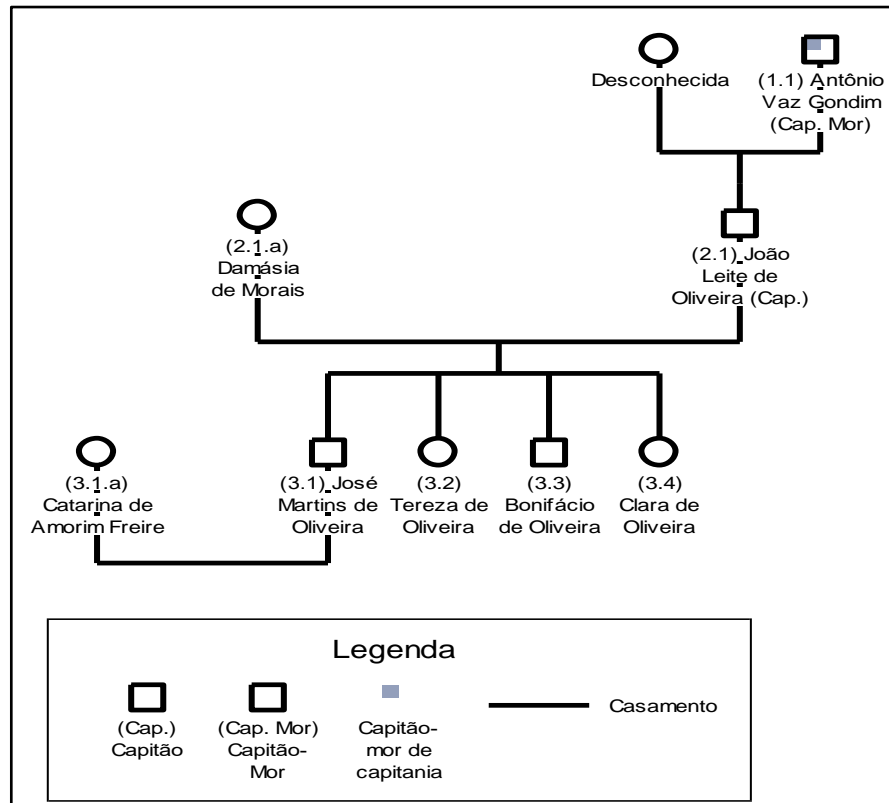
Desconhecida

(1.1) Antônio Vaz Gondim (Cap. Mor)

(2.1.a) Damásia de Morais

(2.1) João Leite de Oliveira (Cap.)

(3.1.a) Catarina de Amorim Freire

(3.1) José Martins de Oliveira

(3.2) Tereza de Oliveira

(3.3) Bonifácio de Oliveira

(3.4) Clara de Oliveira

Legenda

(Cap.) Capitão

(Cap. Mor) Capitão-Mor

Capitão-mor de capitania

Casamento